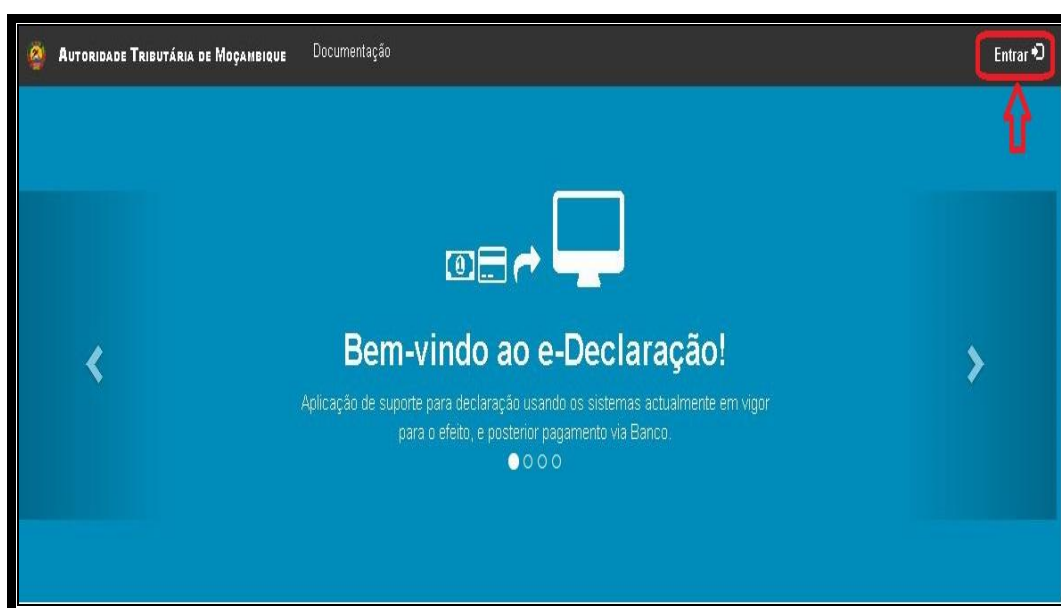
Autoridade Tributária de Moçambique Documentação Entrar

Bem-vindo ao e-Declaração!

Aplicação de suporte para declaração usando os sistemas actualmente em vigor para o efeito, e posterior pagamento via Banco.